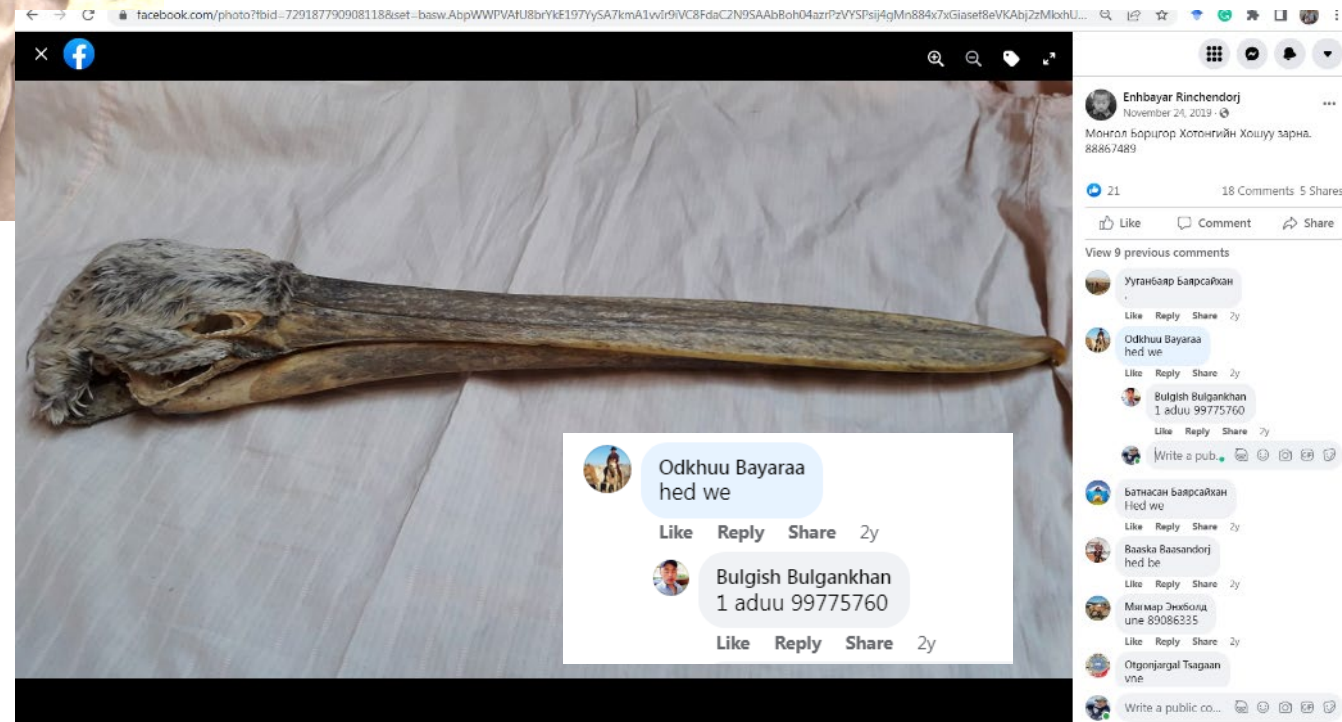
facebook.com/photo?fbid=729187790908118&set=basw.AbpWWPVAfU8brYkE197YySA7kmA1vvIr9iVC8FdaC2N9SAAbBoh04azrPzVYSPsij4gMn884x7xGiasef8eVKAbj2zMkxhU...

Enhbayar Rinchendorj
November 24, 2019 ·
Монгол Борцгор Хотонгийн Хошуу зарна. 88867489

21
18 Comments 5 Shares

Like
Comment
Share

View 9 previous comments

Ууганбаяр Баярсайхан
.
Like Reply Share 2y

Odkhuu Bayaraa
hed we
Like Reply Share 2y

Bulgish Bulgankhan
1 aduu 99775760
Like Reply Share 2y

Write a pub...

Батнасан Баярсайхан
Hed we
Like Reply Share 2y

Baaska Baasandorj
hed be
Like Reply Share 2y

Мягмар Энхболд
une 89086335
Like Reply Share 2y

Otgonjargal Tsagaan
vne

Write a public co...

Odkhuu Bayaraa
hed we
Like Reply Share 2y

Bulgish Bulgankhan
1 aduu 99775760
Like Reply Share 2y